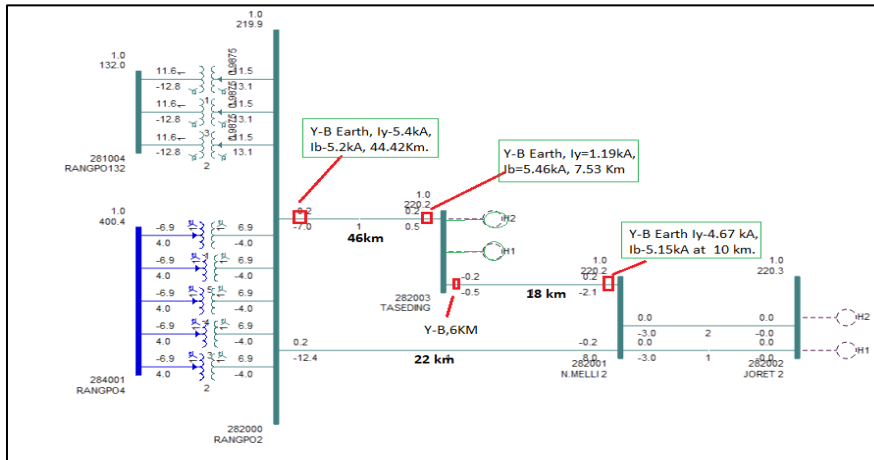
1.0
219.9

1.0
132.0

11.6
-12.8
11.6
-12.8
11.6
-12.8

1.5
3.1
1.5
3.1
1.5
13.1

0.9875
0.9875
0.9875

1
2
3
2

281004
RANGPO132

Y-B Earth, Iy-5.4kA, Ib-5.2kA, 44.42Km.

Y-B Earth, Iy=1.19kA, Ib=5.46kA, 7.53 Km

1.0
400.4

-6.9
4.0
-6.9
4.0
-6.9
4.0
-6.9
4.0
-6.9
4.0

6.9
-4.0
6.9
-4.0
6.9
-4.0
6.9
-4.0
6.9
-4.0

2

284001
RANGPO4

0.2
-7.0

1

46km

1.0
220.2
0.2
0.5

H2
H1

-0.2
-0.5

282003
TASEDING

18 km

Y-B,6KM

Y-B Earth Iy-4.67 kA, Ib-5.15kA at 10 km.

1.0
220.2
0.2
-2.1

1.0
220.3

0.0
-3.0
0.0
-3.0

2
1

0.0
-0.0
0.0
-0.0

H2
H1

0.2
-12.4

22 km

-0.2
8.0

282001
N.MELLI 2

282002
JORET 2

282000
RANGPO2